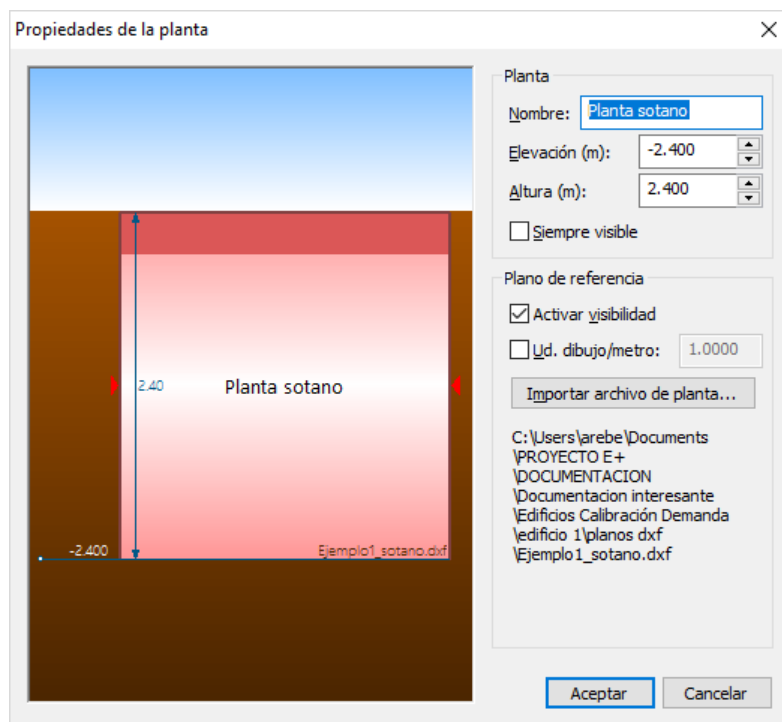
Propiedades de la planta

2.40

Planta sotano

-2.400

Ejemplo1_sotano.dxf

Planta

Nombre: Planta sotano

Elevación (m): -2.400

Altura (m): 2.400

Siempre visible

Plano de referencia

Activar visibilidad

Ud. dibujo/metro: 1.0000

Importar archivo de planta...

C:\Users\arebe\Documents\PROYECTO E+\DOCUMENTACION\Documentacion interesante\Edificios Calibración Demanda\edificio 1\planos dxf\Ejemplo1_sotano.dxf

Aceptar

Cancelar